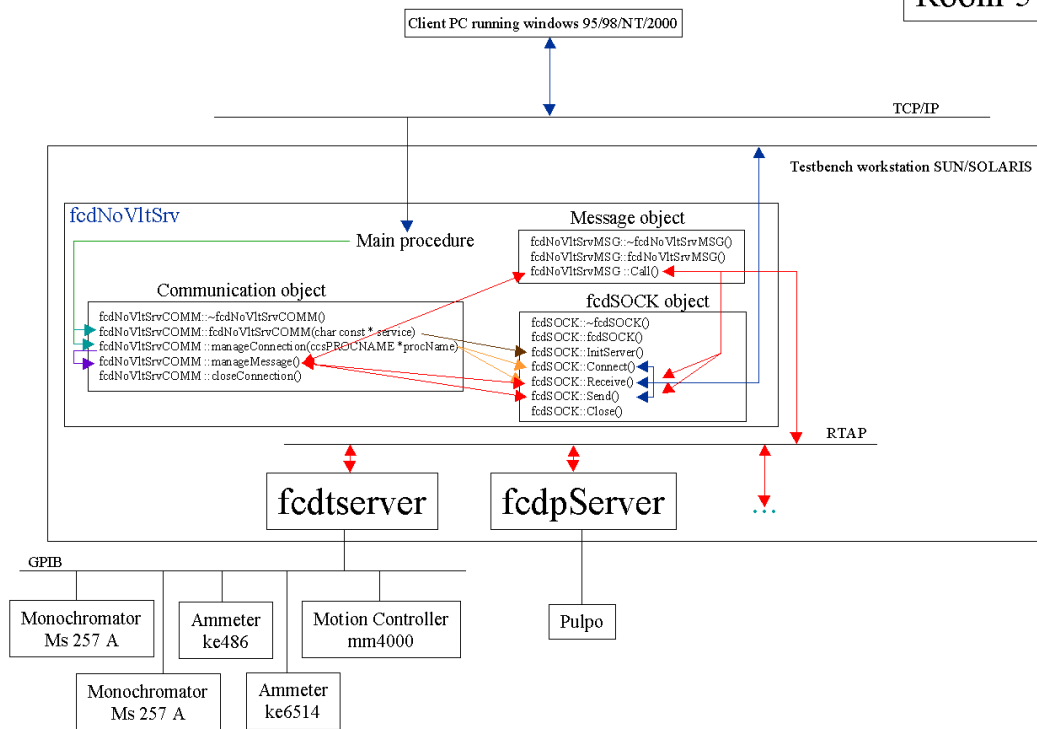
Room 5

Client PC running windows 95/98/NT/2000

TCP/IP

Testbench workstation SUN/SOLARIS

fcdNoVltSrv

Main procedure

Message object

fcdNoVltSrvMSG::~fcdNoVltSrvMSG()
fcdNoVltSrvMSG::fcdNoVltSrvMSG()
fcdNoVltSrvMSG ::Call()

Communication object

fcdNoVltSrvCOMM::~fcdNoVltSrvCOMM()
fcdNoVltSrvCOMM::fcdNoVltSrvCOMM(char const * service)
fcdNoVltSrvCOMM ::manageConnection(ccsPROCNAME *procName)
fcdNoVltSrvCOMM ::manageMessage()
fcdNoVltSrvCOMM ::closeConnection()

fcdSOCK object

fcdSOCK::~fcdSOCK()
fcdSOCK::fcdSOCK()
fcdSOCK::InitServer()
fcdSOCK::Connect()
fcdSOCK::Receive()
fcdSOCK::Send()
fcdSOCK::Close()

RTAP

fcdtserver

fcdpServer

...

GPIB

Monochromator Ms 257 A

Ammeter ke486

Motion Controller mm4000

Pulpo

Monochromator Ms 257 A

Ammeter ke6514